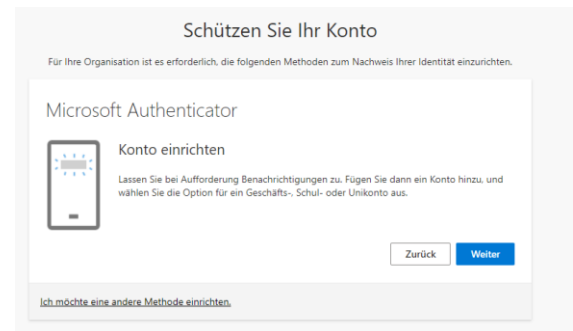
Schützen Sie Ihr Konto

Für Ihre Organisation ist es erforderlich, die folgenden Methoden zum Nachweis Ihrer Identität einzurichten.

Microsoft Authenticator

Konto einrichten

Lassen Sie bei Aufforderung Benachrichtigungen zu. Fügen Sie dann ein Konto hinzu, und wählen Sie die Option für ein Geschäfts-, Schul- oder Unikonto aus.

Zurück

Weiter

Ich möchte eine andere Methode einrichten.